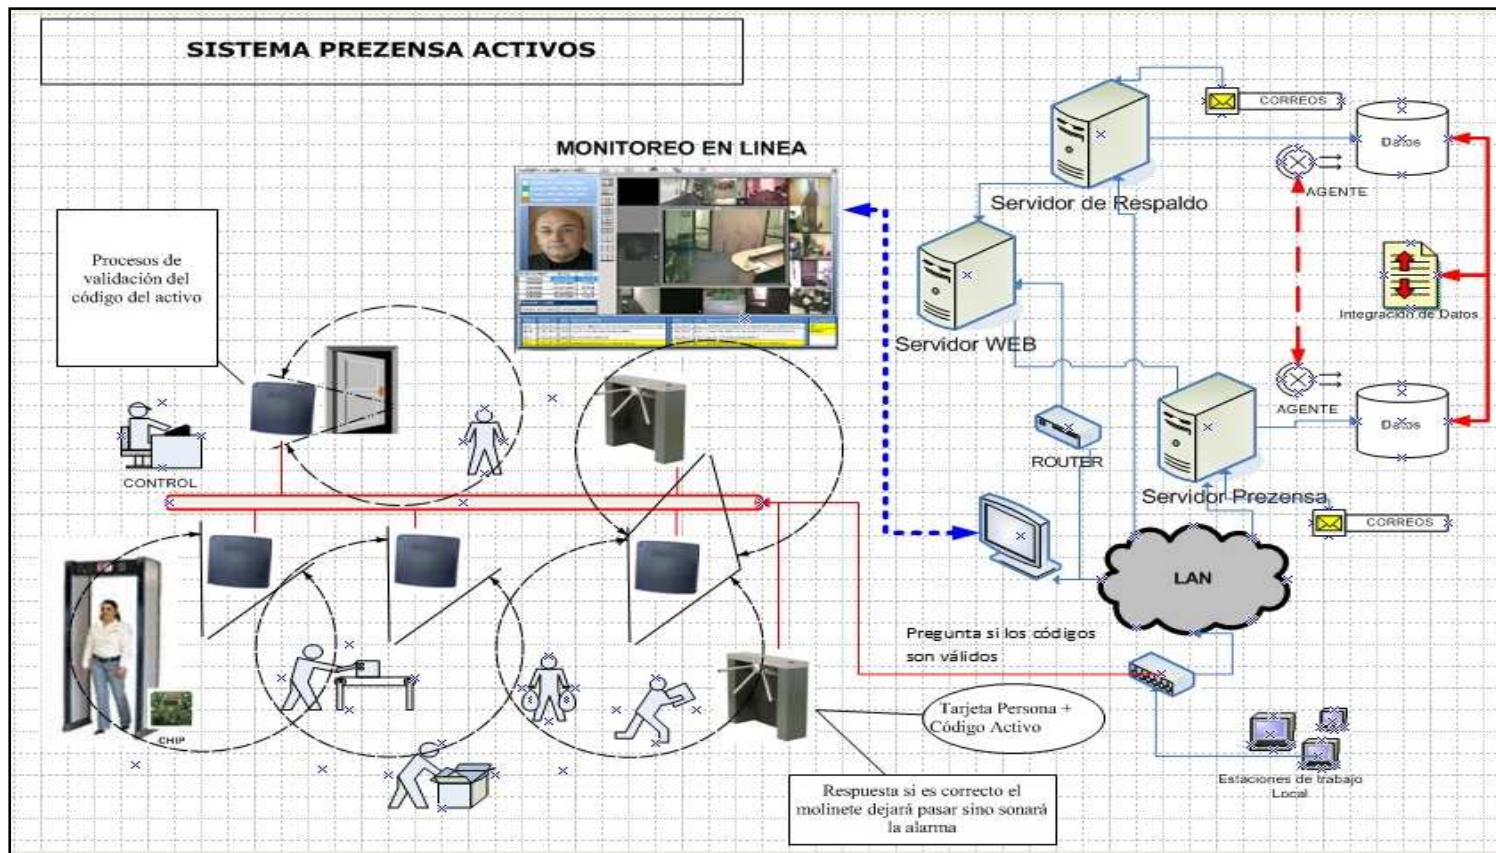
SISTEMA PREZENSA ACTIVOS

MONITOREO EN LINEA

Procesos de validación del código del activo

CONTROL

CHIP

Servidor de Respaldo

CORREOS

Datos

AGENTE

Integración de Datos

Servidor WEB

AGENTE

Datos

ROUTER

Servidor Prezensa

CORREOS

LAN

Pregunta si los códigos son válidos

Tarjeta Persona + Código Activo

Respuesta si es correcto el molinete dejará pasar sino sonará la alarma

Estaciones de trabajo Local